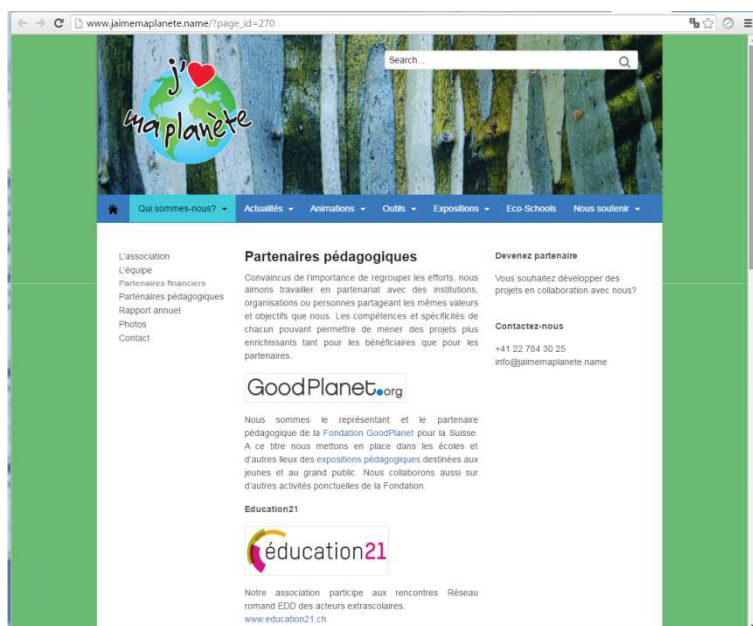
www.jaimemaplanete.name/?page_id=270

j' maplanète

Search...

Qui sommes-nous? Actualités Animations Outils Expositions Eco-Schools Nous soutenir

L'association
L'équipe
Partenaires financiers
Partenaires pédagogiques
Rapport annuel
Photos
Contact

Partenaires pédagogiques

Convaincus de l'importance de regrouper les efforts, nous aimons travailler en partenariat avec des institutions, organisations ou personnes partageant les mêmes valeurs et objectifs que nous. Les compétences et spécificités de chacun pouvant permettre de mener des projets plus enrichissants tant pour les bénéficiaires que pour les partenaires.

GoodPlanet.org

Nous sommes le représentant et le partenaire pédagogique de la Fondation GoodPlanet pour la Suisse. A ce titre nous mettons en place dans les écoles et d'autres lieux des expositions pédagogiques destinées aux jeunes et au grand public. Nous collaborons aussi sur d'autres activités ponctuelles de la Fondation.

Education21

éducation21

Notre association participe aux rencontres Réseau romand EDD des acteurs extrascolaires.
www.education21.ch

Devenez partenaire

Vous souhaitez développer des projets en collaboration avec nous?

Contactez-nous

+41 22 784 30 25
info@jaimemaplanete.name